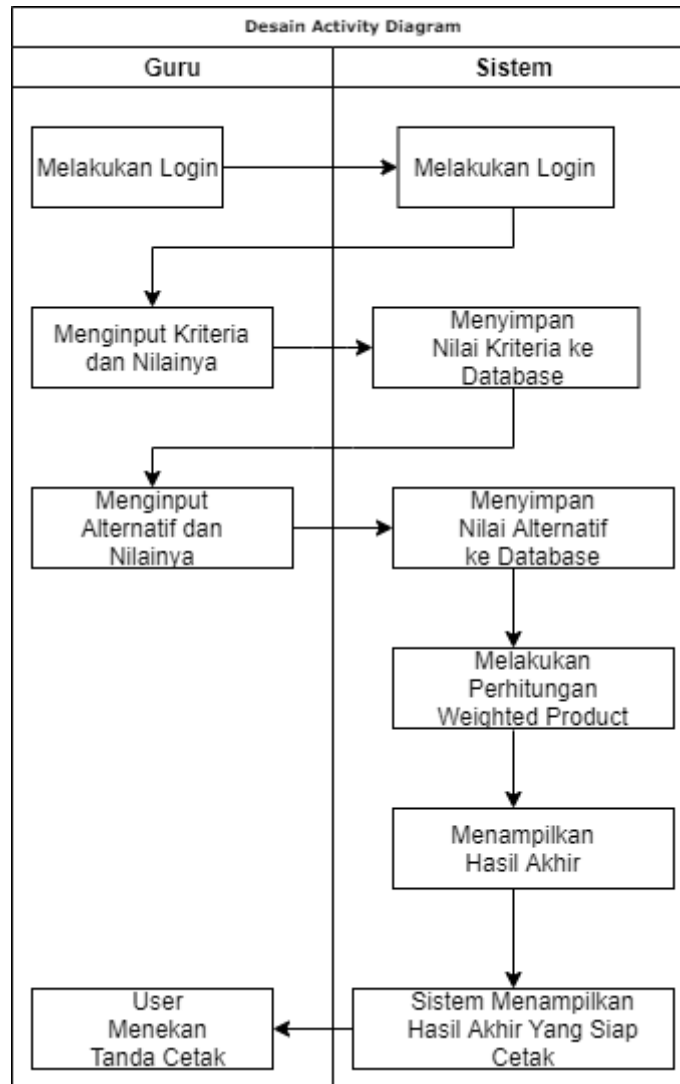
Desain Activity Diagram

Guru

Sistem

Melakukan Login

Melakukan Login

Menginput Kriteria dan Nilainya

Menyimpan Nilai Kriteria ke Database

Menginput Alternatif dan Nilainya

Menyimpan Nilai Alternatif ke Database

Melakukan Perhitungan Weighted Product

Menampilkan Hasil Akhir

User Menekan Tanda Cetak

Sistem Menampilkan Hasil Akhir Yang Siap Cetak